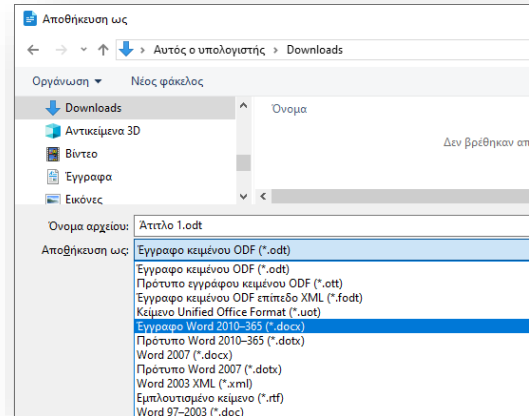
Αποθήκευση ως

Αυτός ο υπολογιστής › Downloads

Οργάνωση ▾
Νέος φάκελος

Downloads
Αντικείμενα 3D
Βίντεο
Έγγραφα
Εικόνες

Όνομα

Δεν βρέθηκαν απ

Όνομα αρχείου: Άτιτλο 1.odt
Αποθήκευση ως: Έγγραφο κειμένου ODF (*.odt)

Έγγραφο κειμένου ODF (*.odt)
Πρότυπο εγγράφου κειμένου ODF (*.ott)
Έγγραφο κειμένου ODF επίπεδο XML (*.fodt)
Κείμενο Unified Office Format (*.uot)
Έγγραφο Word 2010–365 (*.docx)
Πρότυπο Word 2010–365 (*.dotx)
Word 2007 (*.docx)
Πρότυπο Word 2007 (*.dotx)
Word 2003 XML (*.xml)
Εμπλουτισμένο κείμενο (*.rtf)
Word 97–2003 (*.doc)